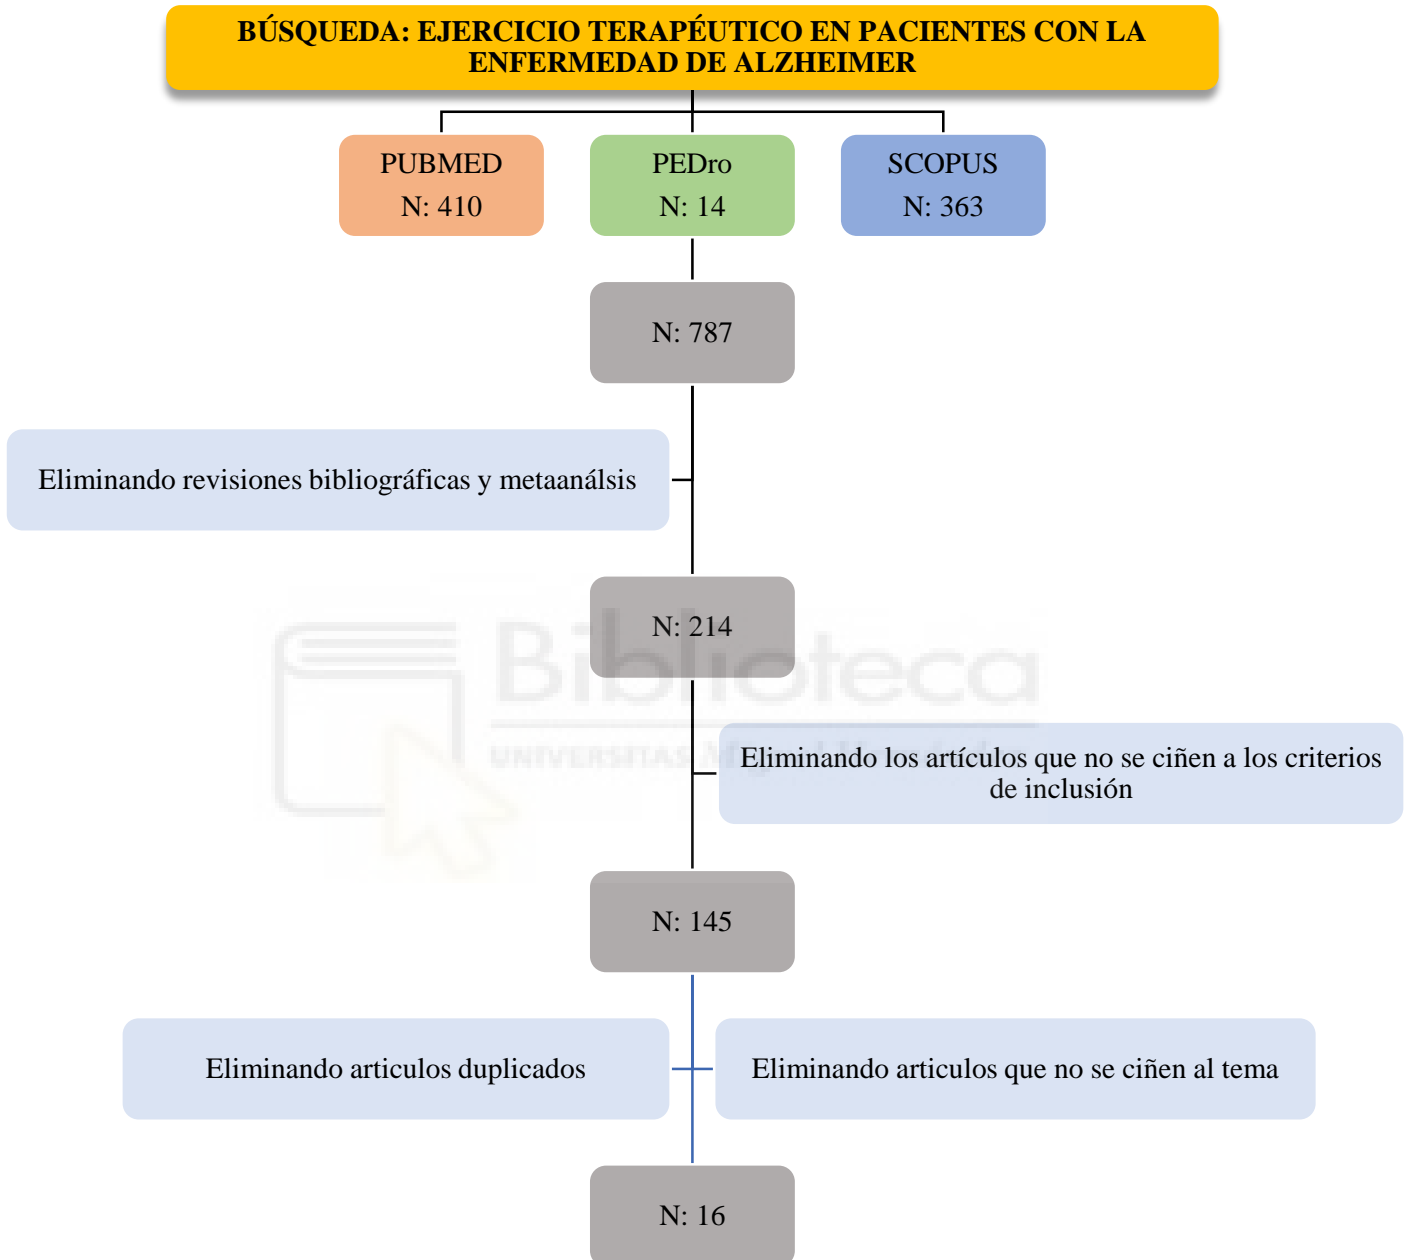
BÚSQUEDA: EJERCICIO TERAPÉUTICO EN PACIENTES CON LA ENFERMEDAD DE ALZHEIMER

PUBMED
N: 410

PEDro
N: 14

SCOPUS
N: 363

N: 787

Eliminando revisiones bibliográficas y metaanálsis

N: 214

Eliminando los artículos que no se ciñen a los criterios de inclusión

N: 145

Eliminando articulos duplicados

Eliminando articulos que no se ciñen al tema

N: 16

Biblioteca
UNIVERSITAS Miguel Hernández